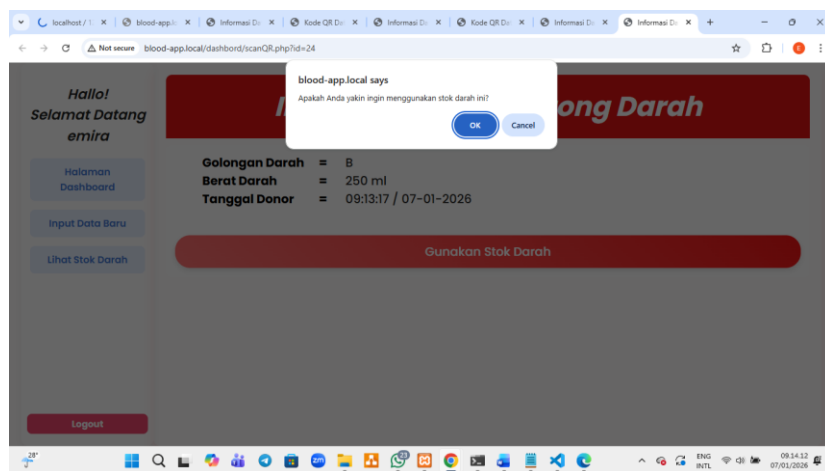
localhost / 1 × | blood-app.lo × | Informasi Da × | Kode QR Da × | Informasi Da × | Kode QR Da × | Informasi Da × | Informasi Da × | +

Not secure blood-app.local/dashbord/scanQR.php?id=24

Hallo!
Selamat Datang
emira

Halaman Dashboard

Input Data Baru

Lihat Stok Darah

Logout

I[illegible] ong Darah

blood-app.local says

Apakah Anda yakin ingin menggunakan stok darah ini?

OK Cancel

| Golongan Darah | = | B |
|---|---|---|
| Berat Darah | = | 250 ml |
| Tanggal Donor | = | 09:13:17 / 07-01-2026 |

Gunakan Stok Darah

28°

ENG INTL 09.14.12 07/01/2026